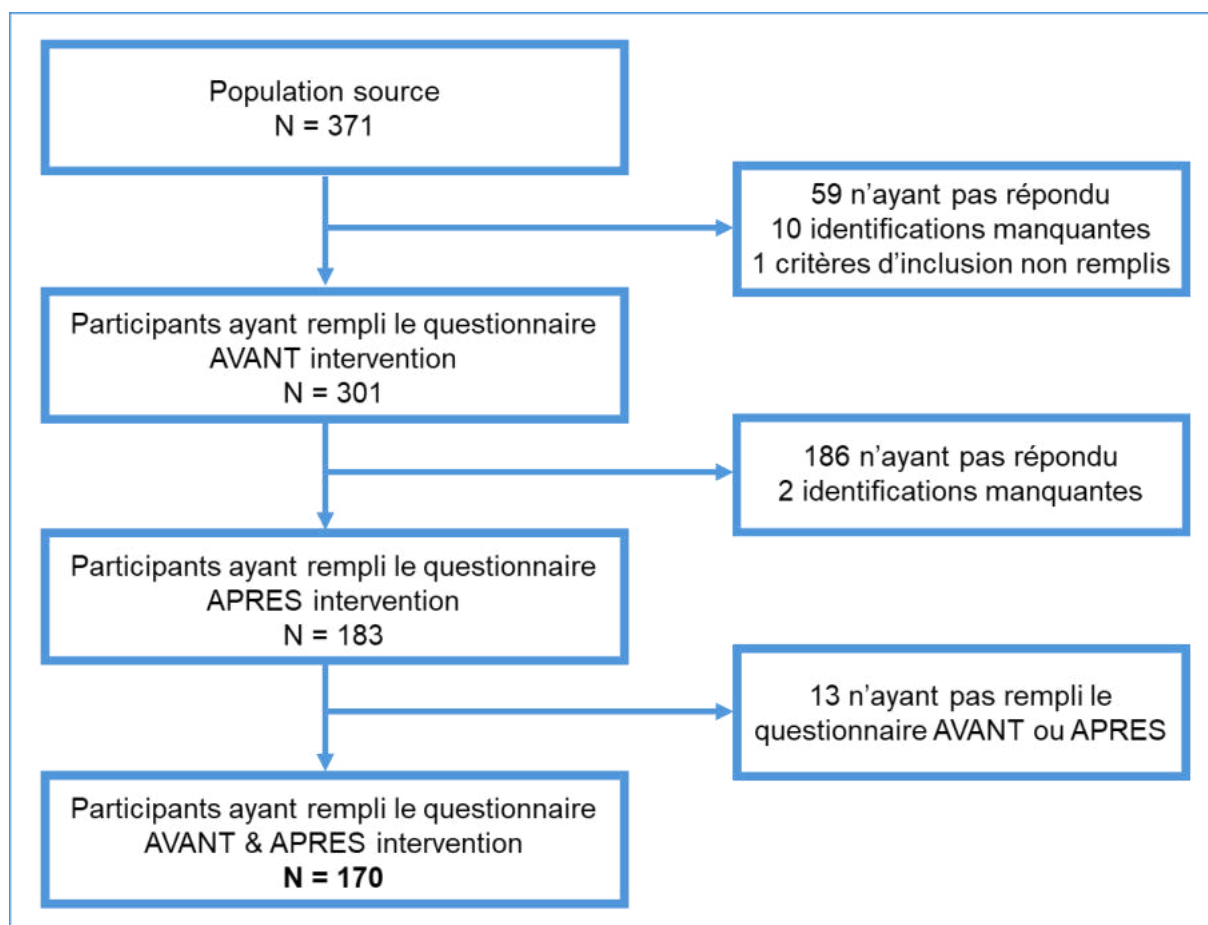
Population source
N = 371

59 n'ayant pas répondu
10 identifications manquantes
1 critères d'inclusion non remplis

Participants ayant rempli le questionnaire
AVANT intervention
N = 301

186 n'ayant pas répondu
2 identifications manquantes

Participants ayant rempli le questionnaire
APRES intervention
N = 183

13 n'ayant pas rempli le
questionnaire AVANT ou APRES

Participants ayant rempli le questionnaire
AVANT & APRES intervention
**N = 170**